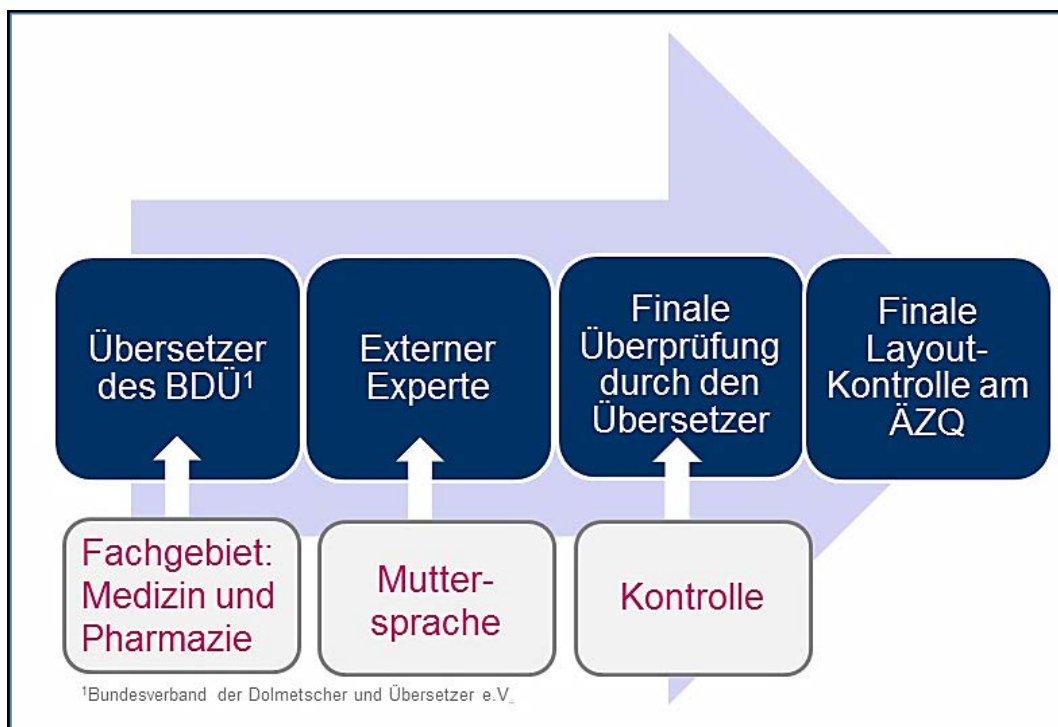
Übersetzer des BDÜ$^1$

Externer Experte

Finale Überprüfung durch den Übersetzer

Finale Layout-Kontrolle am ÄZQ

Fachgebiet: Medizin und Pharmazie

Mutter-sprache

Kontrolle

$^1$Bundesverband der Dolmetscher und Übersetzer e.V.